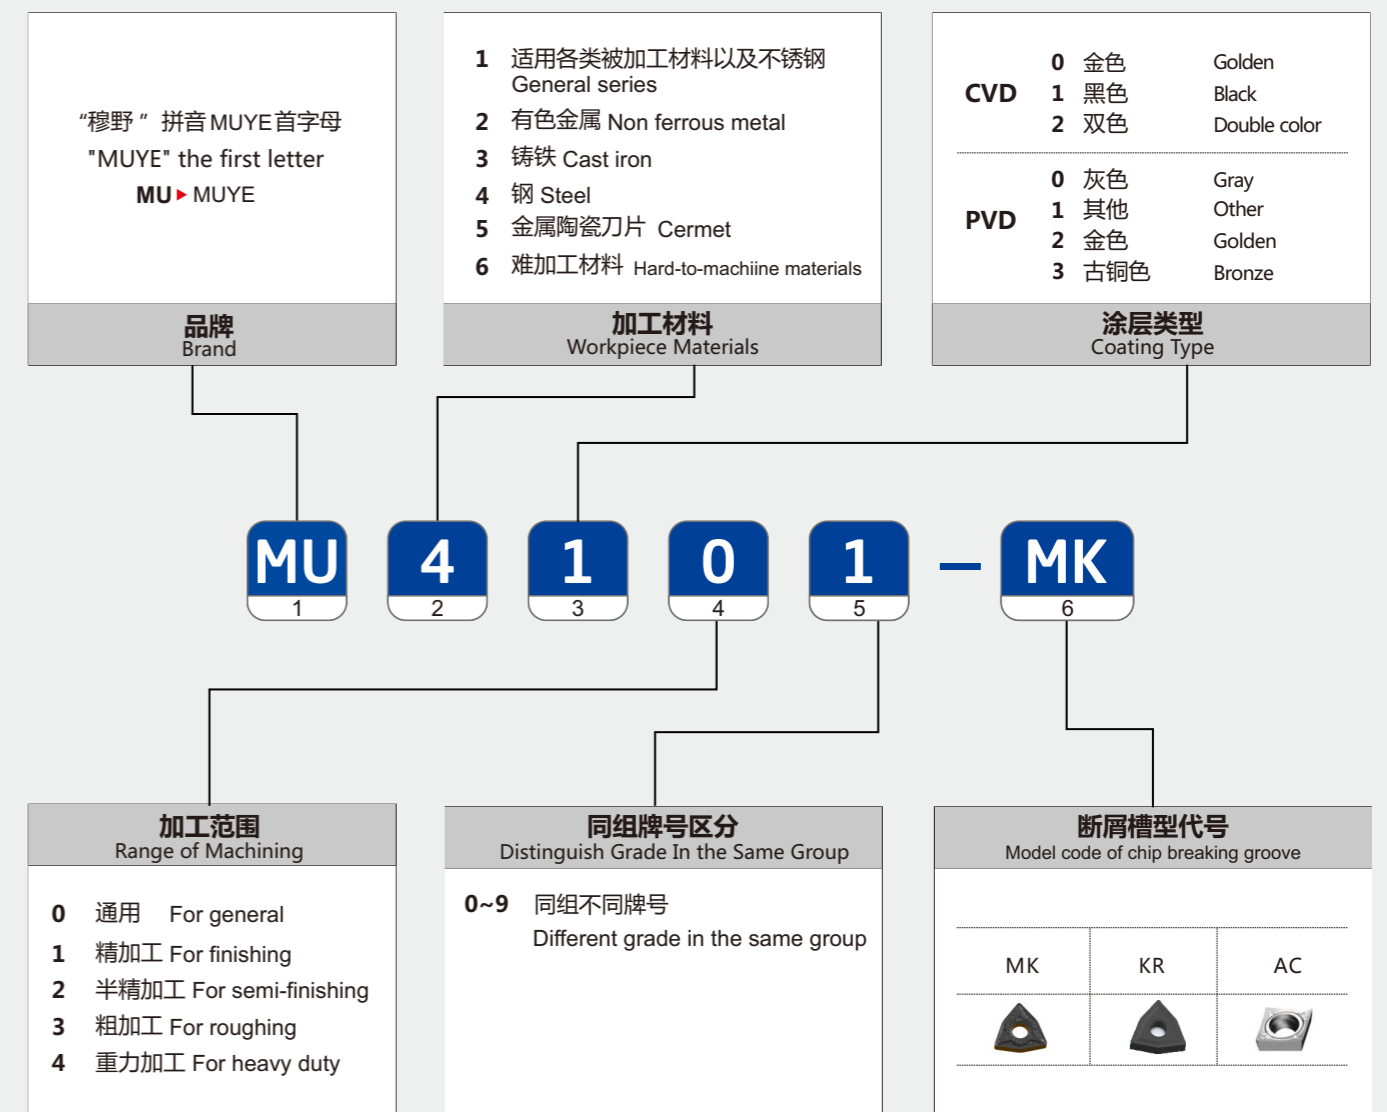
“穆野” 拼音 MUYE首字母
"MUYE" the first letter
MU ▸ MUYE

品牌
Brand

1 适用各类被加工材料以及不锈钢 General series
2 有色金属 Non ferrous metal
3 铸铁 Cast iron
4 钢 Steel
5 金属陶瓷刀片 Cermet
6 难加工材料 Hard-to-machiine materials

加工材料
Workpiece Materials

CVD
0 金色 Golden
1 黑色 Black
2 双色 Double color

PVD
0 灰色 Gray
1 其他 Other
2 金色 Golden
3 古铜色 Bronze

涂层类型
Coating Type

| MU 1 | 4 2 | 1 3 | 0 4 | 1 5 | – | MK 6 |
|---|---|---|---|---|---|---|

加工范围
Range of Machining

0 通用 For general
1 精加工 For finishing
2 半精加工 For semi-finishing
3 粗加工 For roughing
4 重力加工 For heavy duty

同组牌号区分
Distinguish Grade In the Same Group

0~9 同组不同牌号
Different grade in the same group

断屑槽型代号
Model code of chip breaking groove

| MK | KR | AC |
|---|---|---|